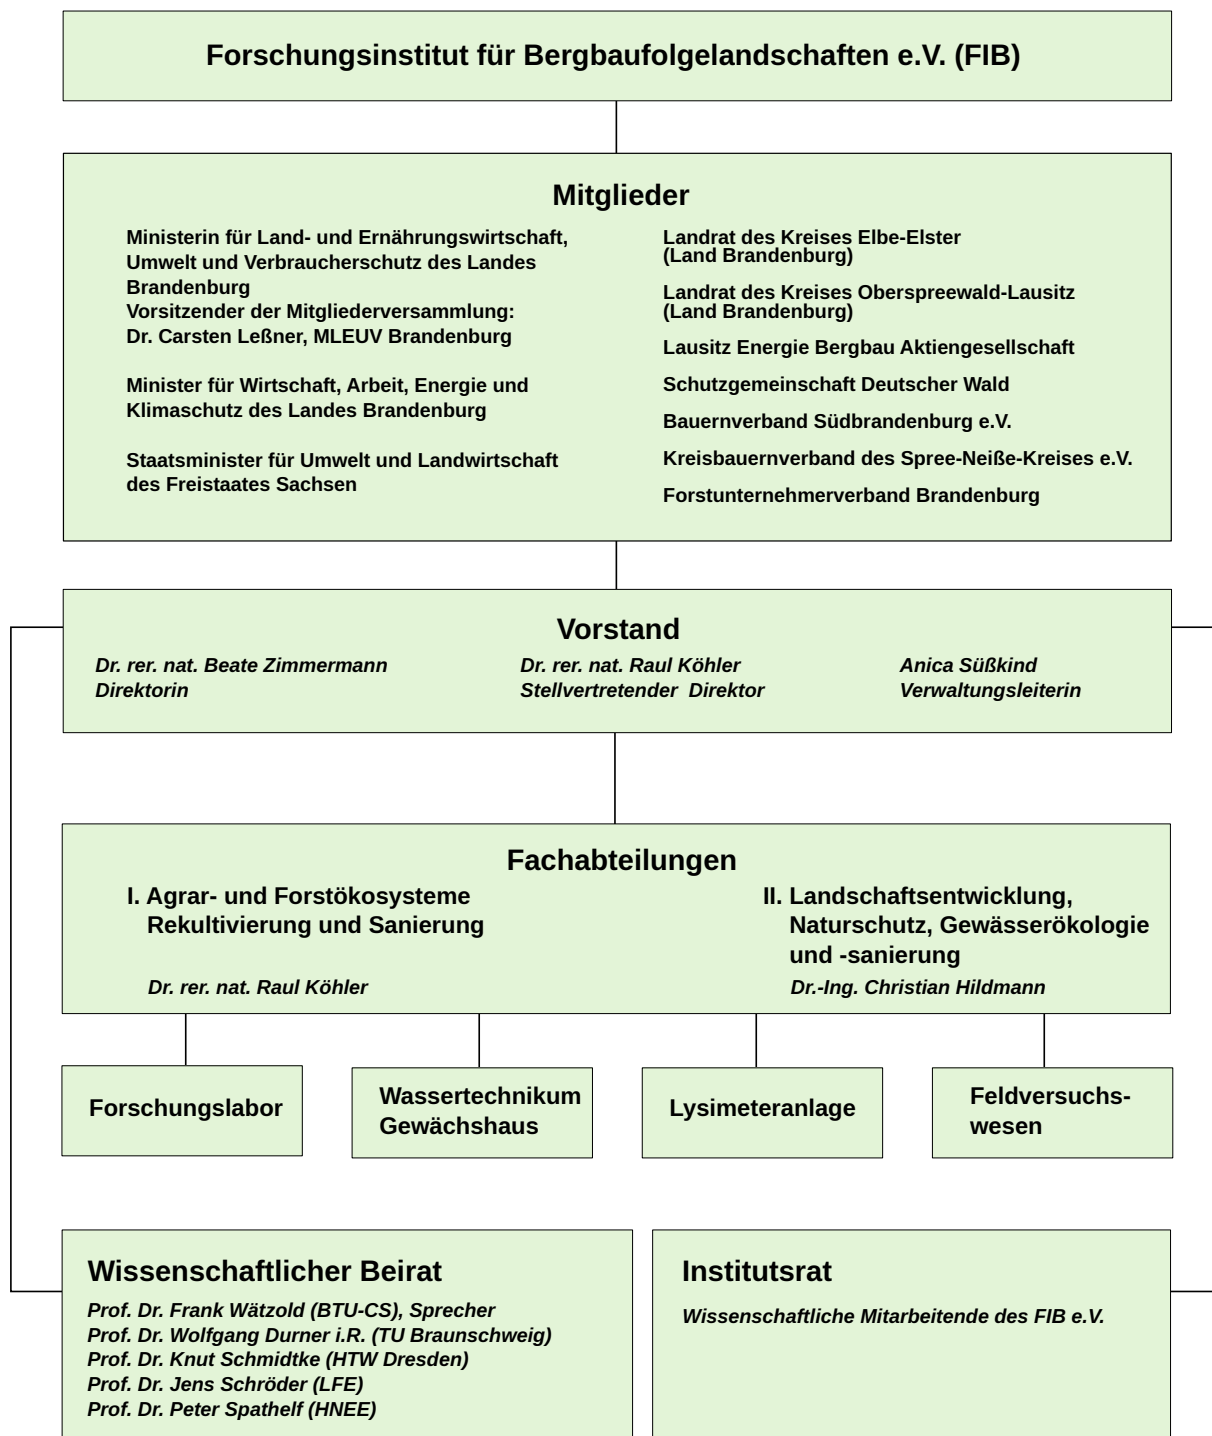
Forschungsinstitut für Bergbaufolgelandschaften e.V. (FIB)

Mitglieder

Ministerin für Land- und Ernährungswirtschaft, Umwelt und Verbraucherschutz des Landes Brandenburg
Vorsitzender der Mitgliederversammlung:
Dr. Carsten Leßner, MLEUV Brandenburg

Minister für Wirtschaft, Arbeit, Energie und Klimaschutz des Landes Brandenburg

Staatsminister für Umwelt und Landwirtschaft des Freistaates Sachsen

Landrat des Kreises Elbe-Elster (Land Brandenburg)

Landrat des Kreises Oberspreewald-Lausitz (Land Brandenburg)

Lausitz Energie Bergbau Aktiengesellschaft

Schutzgemeinschaft Deutscher Wald

Bauernverband Südbrandenburg e.V.

Kreisbauernverband des Spree-Neiße-Kreises e.V.

Forstunternehmerverband Brandenburg

Vorstand

Dr. rer. nat. Beate Zimmermann
Direktorin

Dr. rer. nat. Raul Köhler
Stellvertretender Direktor

Anica Süßkind
Verwaltungsleiterin

Fachabteilungen

I. Agrar- und Forstökosysteme Rekultivierung und Sanierung

Dr. rer. nat. Raul Köhler

II. Landschaftsentwicklung, Naturschutz, Gewässerökologie und -sanierung

Dr.-Ing. Christian Hildmann

Forschungslabor

Wassertechnikum Gewächshaus

Lysimeteranlage

Feldversuchswesen

Wissenschaftlicher Beirat

Prof. Dr. Frank Wätzold (BTU-CS), Sprecher
Prof. Dr. Wolfgang Durner i.R. (TU Braunschweig)
Prof. Dr. Knut Schmidtke (HTW Dresden)
Prof. Dr. Jens Schröder (LFE)
Prof. Dr. Peter Spathelf (HNEE)

Institutsrat

Wissenschaftliche Mitarbeitende des FIB e.V.